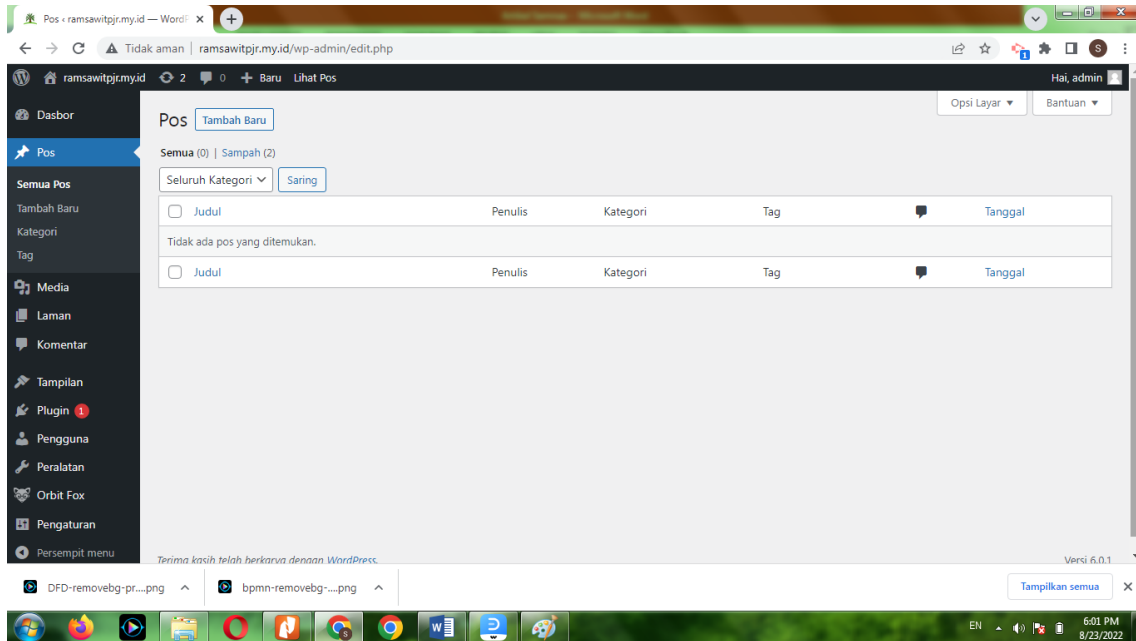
Pos ‹ ramsawitpjr.my.id — WordP ×

Tidak aman | ramsawitpjr.my.id/wp-admin/edit.php

ramsawitpjr.my.id 2 0 Baru Lihat Pos Hai, admin

Dasbor
Pos
Semua Pos
Tambah Baru
Kategori
Tag
Media
Laman
Komentar
Tampilan
Plugin 1
Pengguna
Peralatan
Orbit Fox
Pengaturan
Persempit menu

Opsi Layar ▼ Bantuan ▼

Pos Tambah Baru

Semua (0) | Sampah (2)

Seluruh Kategori Saring

| Judul | Penulis | Kategori | Tag | | Tanggal |
|---|---|---|---|---|---|
| Tidak ada pos yang ditemukan. | | | | | |
| Judul | Penulis | Kategori | Tag | | Tanggal |

Terima kasih telah berkarya dengan WordPress.

Versi 6.0.1

DFD-removebg-pr....png ^ bpmn-removebg-....png ^ Tampilkan semua ×

EN 6:01 PM 8/23/2022